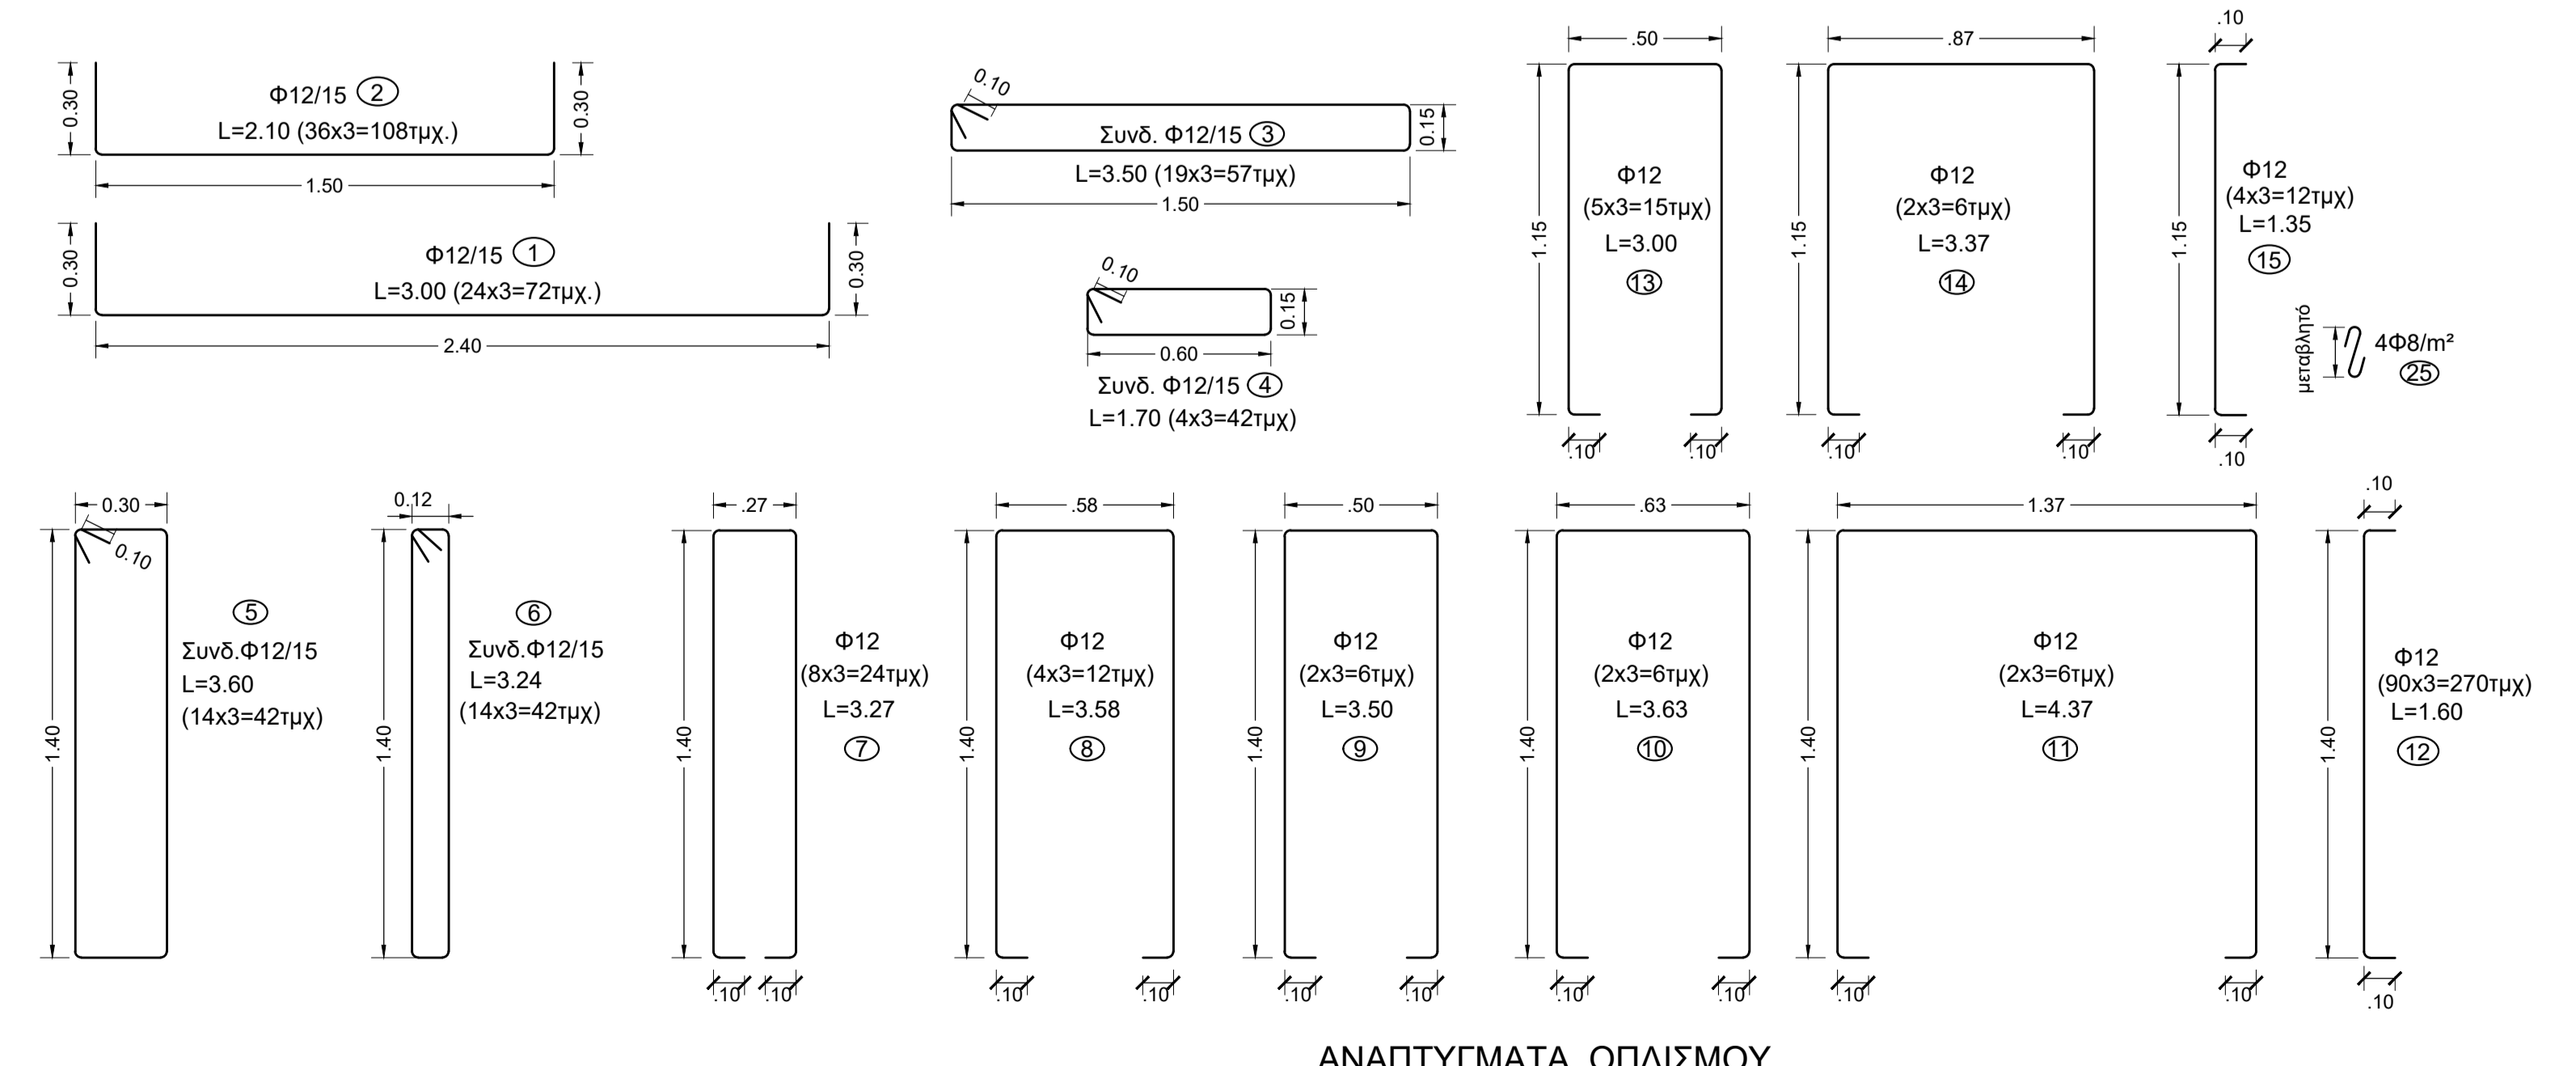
Φ12/15 ②
L=2.10 (36x3=108τμχ.)
0.30
0.30
1.50

Φ12/15 ①
L=3.00 (24x3=72τμχ.)
0.30
0.30
2.40

0.10
Συνδ. Φ12/15 ③
0.15
L=3.50 (19x3=57τμχ)
1.50

0.10
0.15
0.60
Συνδ. Φ12/15 ④
L=1.70 (4x3=42τμχ)

.50
1.15
Φ12
(5x3=15τμχ)
L=3.00
⑬
.10
.10

.87
1.15
Φ12
(2x3=6τμχ)
L=3.37
⑭
.10
.10

.10
1.15
Φ12
(4x3=12τμχ)
L=1.35
⑮
.10

μεταβλητό
4Φ8/m²
㉕

0.30
0.10
1.40
⑤
Συνδ.Φ12/15
L=3.60
(14x3=42τμχ)

0.12
1.40
⑥
Συνδ.Φ12/15
L=3.24
(14x3=42τμχ)

.27
1.40
Φ12
(8x3=24τμχ)
L=3.27
⑦
.10
.10

.58
1.40
Φ12
(4x3=12τμχ)
L=3.58
⑧
.10
.10

.50
1.40
Φ12
(2x3=6τμχ)
L=3.50
⑨
.10
.10

.63
1.40
Φ12
(2x3=6τμχ)
L=3.63
⑩
.10
.10

1.37
1.40
Φ12
(2x3=6τμχ)
L=4.37
⑪
.10
.10

.10
1.40
Φ12
(90x3=270τμχ)
L=1.60
⑫
.10

ΑΝΑΠΤΥΓΜΑΤΑ ΟΠΛΙΣΜΟΥ